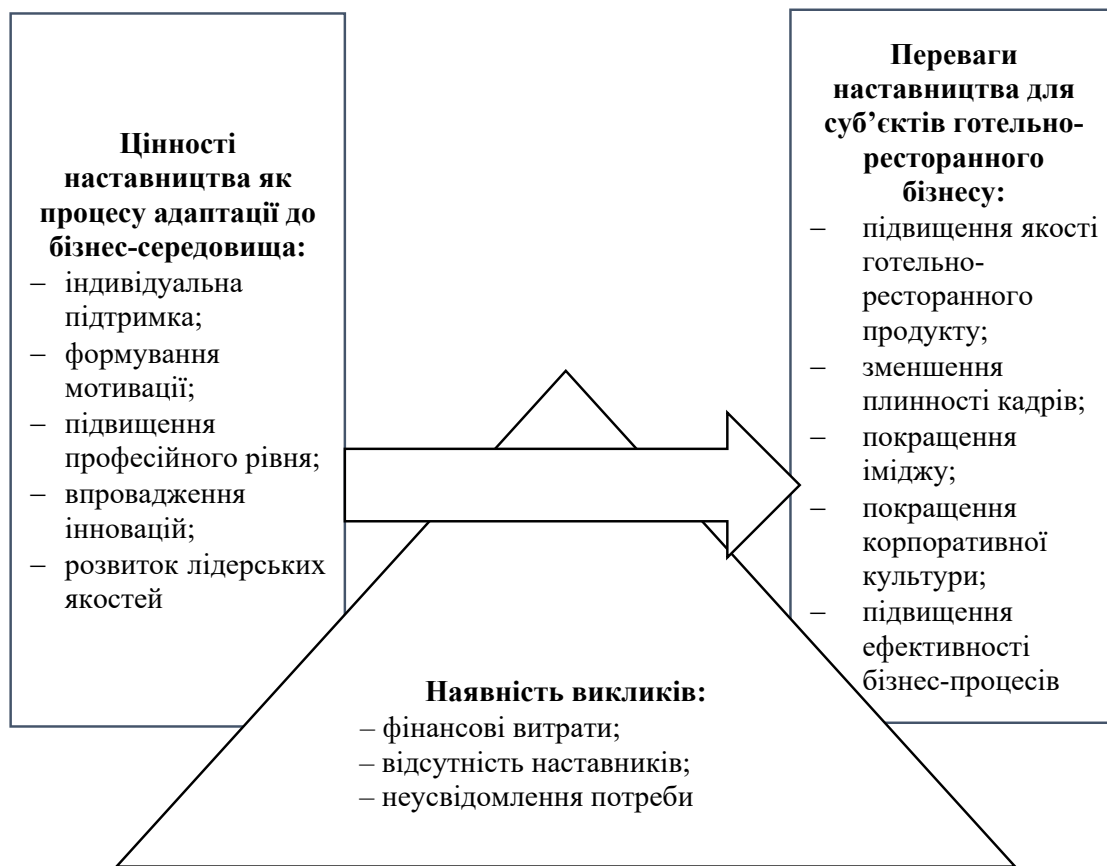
Цінності наставництва як процесу адаптації до бізнес-середовища:
– індивідуальна підтримка;
– формування мотивації;
– підвищення професійного рівня;
– впровадження інновацій;
– розвиток лідерських якостей

Переваги наставництва для суб'єктів готельно-ресторанного бізнесу:
– підвищення якості готельно-ресторанного продукту;
– зменшення плинності кадрів;
– покращення іміджу;
– покращення корпоративної культури;
– підвищення ефективності бізнес-процесів

Наявність викликів:
– фінансові витрати;
– відсутність наставників;
– неусвідомлення потреби